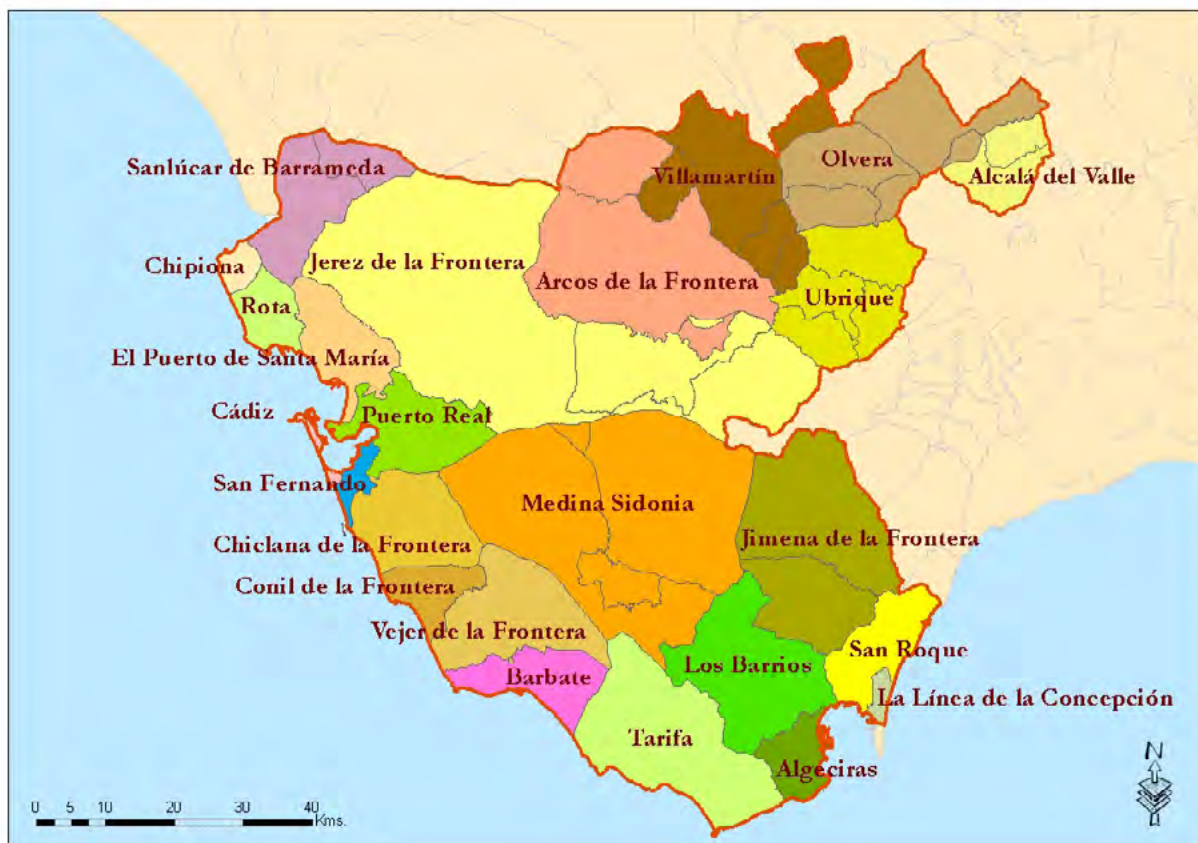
Sanlúcar de Barrameda
Villamartín
Olvera
Alcalá del Valle
Chipiona
Jerez de la Frontera
Arcos de la Frontera
Ubrique
Rota
El Puerto de Santa María
Cádiz
Puerto Real
San Fernando
Medina Sidonia
Chiclana de la Frontera
Jimena de la Frontera
Conil de la Frontera
Vejer de la Frontera
San Roque
Los Barrios
Barbate
La Línea de la Concepción
Tarifa
Algeciras
N
0 5 10 20 30 40 Kms.